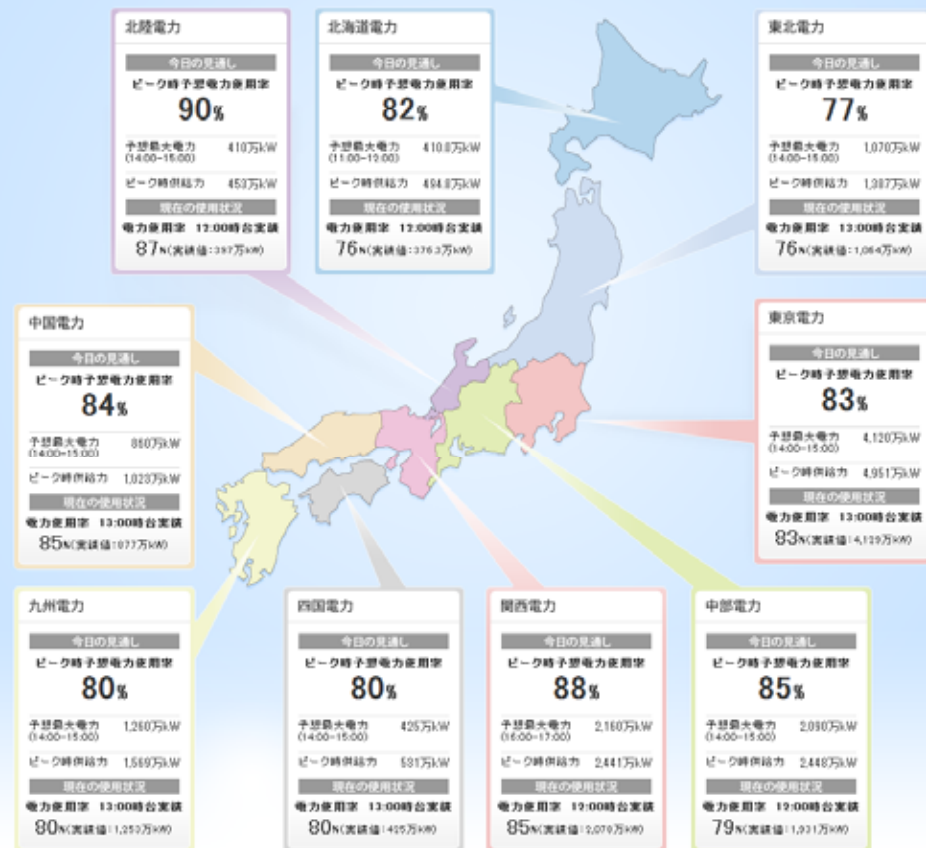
北陸電力
今日の見通し
ピーク時予想電力使用率
90%
予想最大電力 (14:00~15:00) 410万kW
ピーク時供給力 453万kW
現在の使用状況
電力使用率 12:00時台実績
87%(実績値:397万kW)

北海道電力
今日の見通し
ピーク時予想電力使用率
82%
予想最大電力 (11:00~12:00) 410.0万kW
ピーク時供給力 494.0万kW
現在の使用状況
電力使用率 12:00時台実績
76%(実績値:376.3万kW)

東北電力
今日の見通し
ピーク時予想電力使用率
77%
予想最大電力 (14:00~15:00) 1,070万kW
ピーク時供給力 1,387万kW
現在の使用状況
電力使用率 13:00時台実績
76%(実績値:1,064万kW)

中国電力
今日の見通し
ピーク時予想電力使用率
84%
予想最大電力 (14:00~15:00) 860万kW
ピーク時供給力 1,023万kW
現在の使用状況
電力使用率 13:00時台実績
85%(実績値:877万kW)

東京電力
今日の見通し
ピーク時予想電力使用率
83%
予想最大電力 (14:00~15:00) 4,120万kW
ピーク時供給力 4,951万kW
現在の使用状況
電力使用率 13:00時台実績
83%(実績値:4,129万kW)

九州電力
今日の見通し
ピーク時予想電力使用率
80%
予想最大電力 (14:00~15:00) 1,260万kW
ピーク時供給力 1,569万kW
現在の使用状況
電力使用率 13:00時台実績
80%(実績値:1,253万kW)

四国電力
今日の見通し
ピーク時予想電力使用率
80%
予想最大電力 (14:00~15:00) 425万kW
ピーク時供給力 531万kW
現在の使用状況
電力使用率 13:00時台実績
80%(実績値:425万kW)

関西電力
今日の見通し
ピーク時予想電力使用率
88%
予想最大電力 (16:00~17:00) 2,150万kW
ピーク時供給力 2,441万kW
現在の使用状況
電力使用率 12:00時台実績
85%(実績値:2,070万kW)

中部電力
今日の見通し
ピーク時予想電力使用率
85%
予想最大電力 (14:00~15:00) 2,090万kW
ピーク時供給力 2,448万kW
現在の使用状況
電力使用率 12:00時台実績
79%(実績値:1,931万kW)